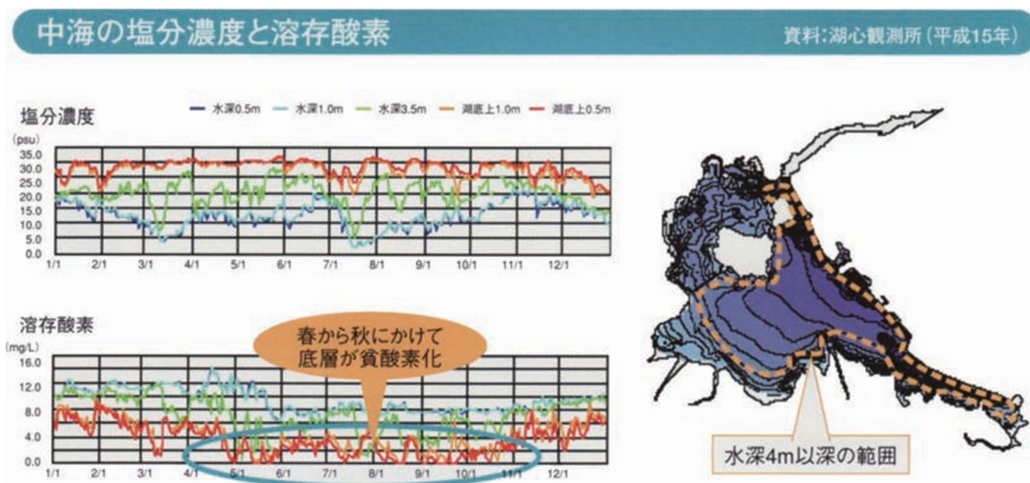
中海の塩分濃度と溶存酸素

資料：湖心観測所（平成15年）

塩分濃度

水深0.5m　水深1.0m　水深3.5m　湖底上1.0m　湖底上0.5m

(psu)
35.0
30.0
25.0
20.0
15.0
10.0
5.0
0.0

1/1　2/1　3/1　4/1　5/1　6/1　7/1　8/1　9/1　10/1　11/1　12/1

溶存酸素

(mg/L)
16.0
12.0
8.0
4.0
0.0

1/1　2/1　3/1　4/1　5/1　6/1　7/1　8/1　9/1　10/1　11/1　12/1

春から秋にかけて底層が貧酸素化

水深4m以深の範囲